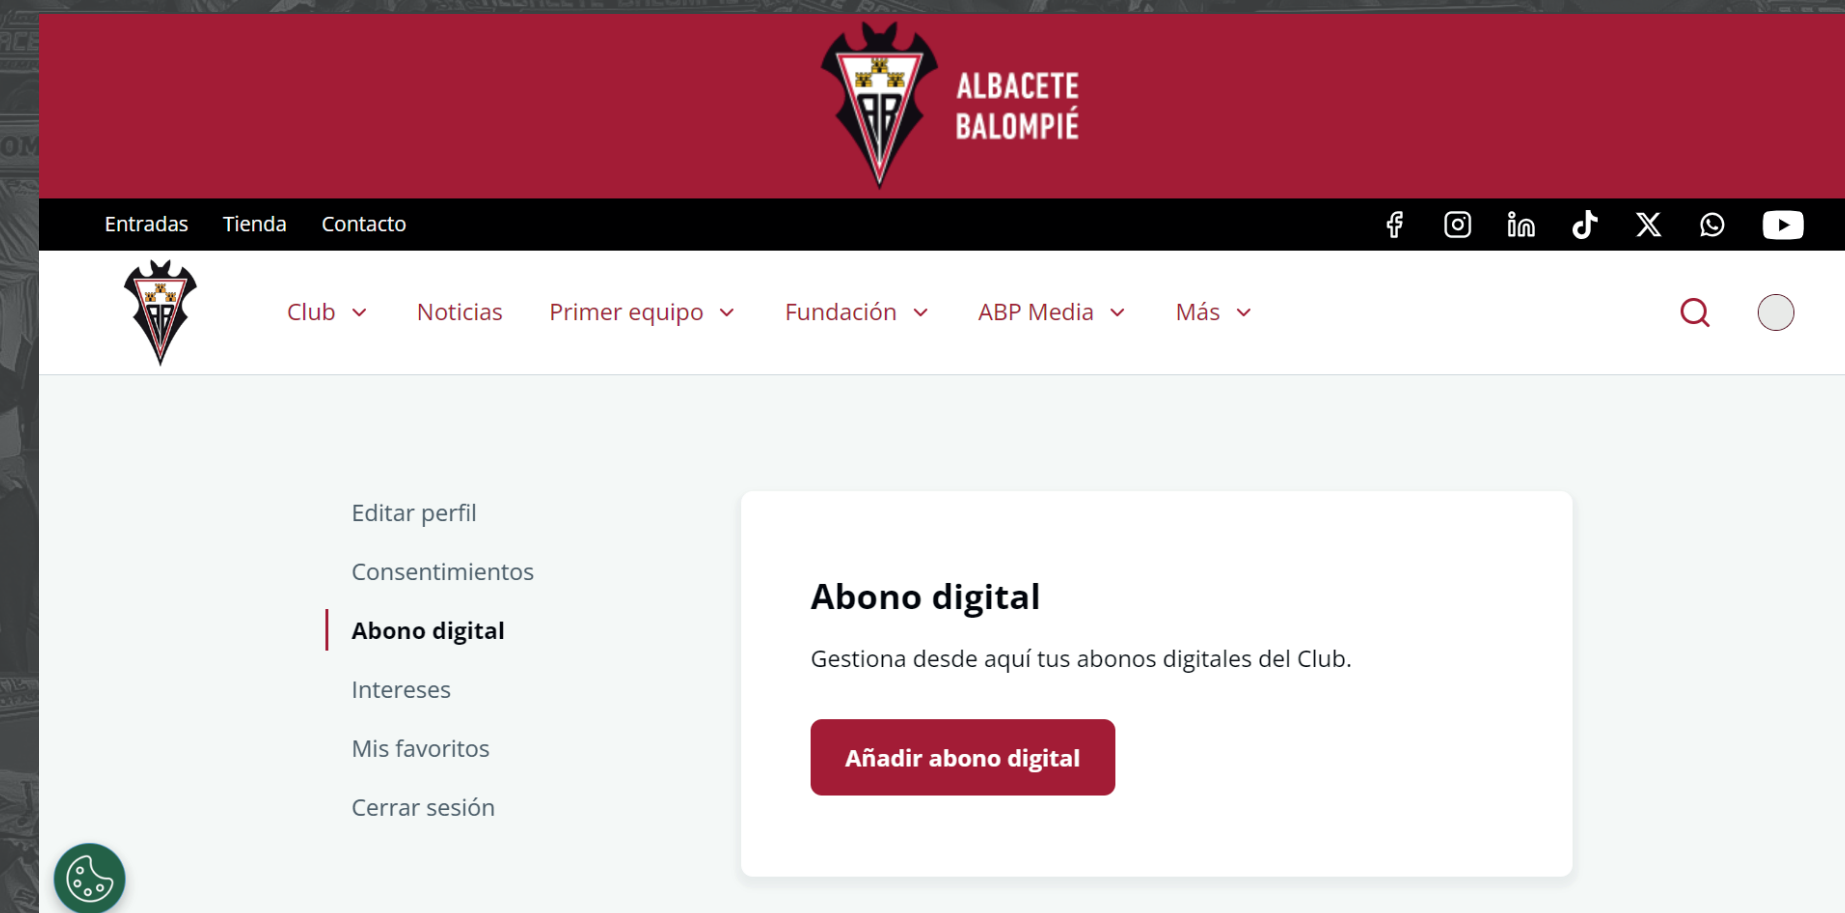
ALBACETE BALOMPIÉ

Entradas Tienda Contacto

Club Noticias Primer equipo Fundación ABP Media Más

Editar perfil

Consentimientos

Abono digital

Intereses

Mis favoritos

Cerrar sesión

Abono digital

Gestiona desde aquí tus abonos digitales del Club.

Añadir abono digital